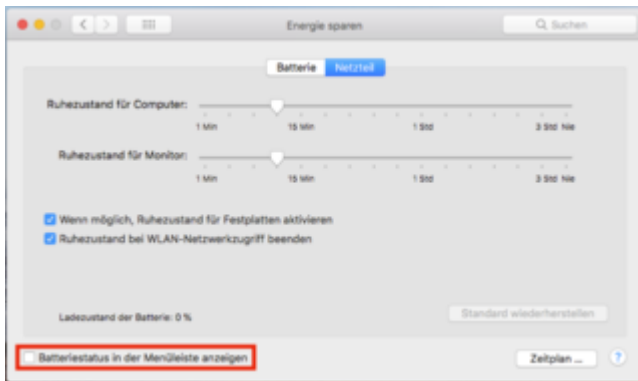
Energie sparen

Suchen

Batterie Netzteil

Ruhezustand für Computer:

1 Min 15 Min 1 Std 3 Std Nie

Ruhezustand für Monitor:

1 Min 15 Min 1 Std 3 Std Nie

Wenn möglich, Ruhezustand für Festplatten aktivieren

Ruhezustand bei WLAN-Netzwerkzugriff beenden

Ladezustand der Batterie: 0 %

Standard wiederherstellen

Batteriestatus in der Menüleiste anzeigen

Zeitplan ...

?